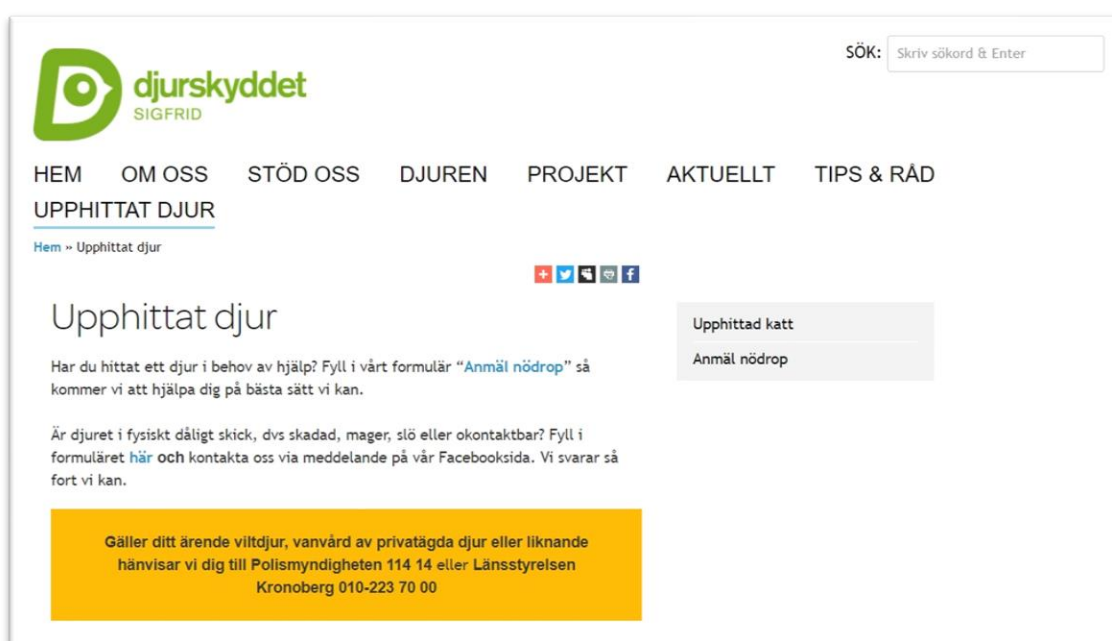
djurskyddet
SIGFRID

SÖK: Skriv sökord & Enter

HEM OM OSS STÖD OSS DJUREN PROJEKT AKTUELLT TIPS & RÅD UPPHITTAT DJUR

Hem » Upphittat djur

Upphittat djur

Har du hittat ett djur i behov av hjälp? Fyll i vårt formulär "Anmäl nödrop" så kommer vi att hjälpa dig på bästa sätt vi kan.

Är djuret i fysiskt dåligt skick, dvs skadad, mager, slö eller okontaktbar? Fyll i formuläret här och kontakta oss via meddelande på vår Facebooksida. Vi svarar så fort vi kan.

Gäller ditt ärende viltdjur, vanvård av privatägda djur eller liknande hänvisar vi dig till Polismyndigheten 114 14 eller Länsstyrelsen Kronoberg 010-223 70 00

Upphittad katt
Anmäl nödrop